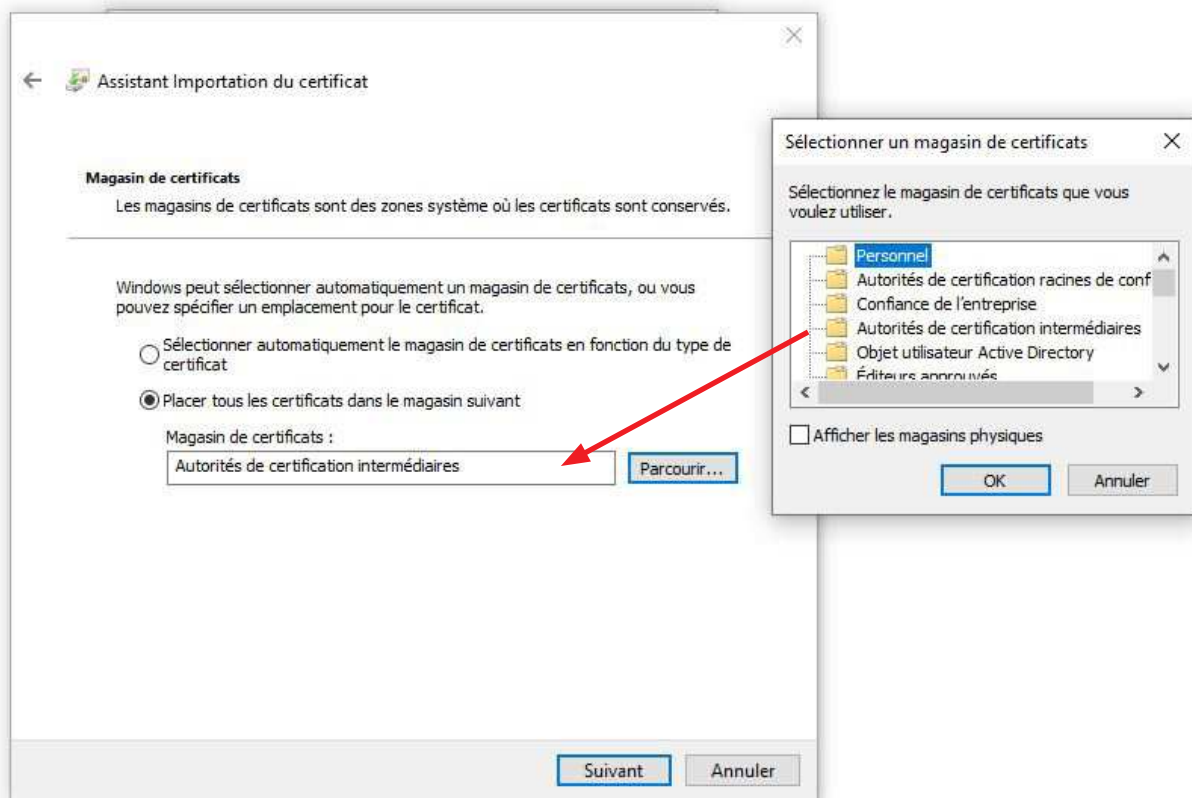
Assistant Importation du certificat

Magasin de certificats

Les magasins de certificats sont des zones système où les certificats sont conservés.

Windows peut sélectionner automatiquement un magasin de certificats, ou vous pouvez spécifier un emplacement pour le certificat.

Sélectionner automatiquement le magasin de certificats en fonction du type de certificat

Placer tous les certificats dans le magasin suivant

Magasin de certificats :

Autorités de certification intermédiaires

Parcourir...

Suivant

Annuler

Sélectionner un magasin de certificats

Sélectionnez le magasin de certificats que vous voulez utiliser.

Personnel

Autorités de certification racines de conf

Confiance de l'entreprise

Autorités de certification intermédiaires

Objet utilisateur Active Directory

Éditeurs approuvés

Afficher les magasins physiques

OK

Annuler